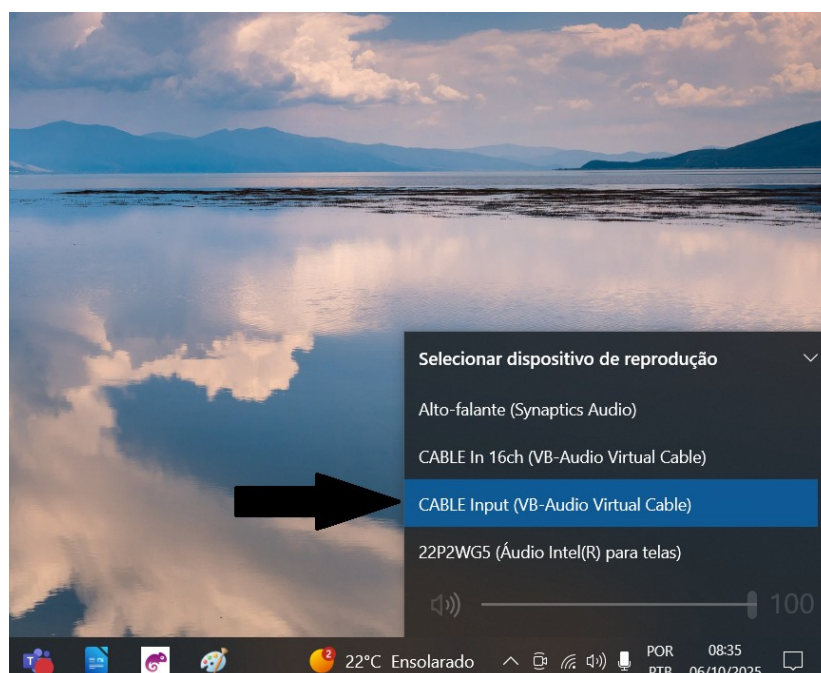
Selecionar dispositivo de reprodução

Alto-falante (Synaptics Audio)

CABLE In 16ch (VB-Audio Virtual Cable)

CABLE Input (VB-Audio Virtual Cable)

22P2WG5 (Áudio Intel(R) para telas)

100

2

22°C Ensolarado

POR
PTB

08:35
06/10/2025